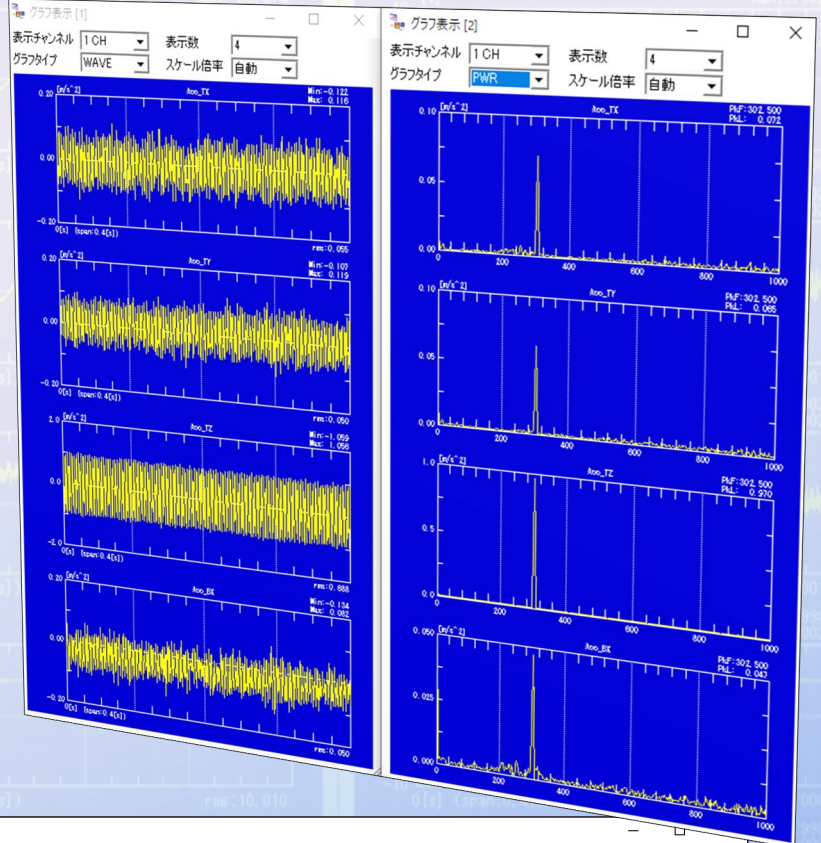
グラフ表示 [1]

表示チャンネル 1 CH
表示数 4
グラフタイプ WAVE
スケール倍率 自動

[m/s^2] Acc_TX Min: -0.122 Max: 0.116
0.20
0.00
-0.20
0[s] (span: 0.4[s]) rms: 0.055

[m/s^2] Acc_TY Min: -0.107 Max: 0.119
0.20
0.00
-0.20
0[s] (span: 0.4[s]) rms: 0.050

[m/s^2] Acc_TZ Min: -1.059 Max: 1.056
2.0
0.0
-2.0
0[s] (span: 0.4[s]) rms: 0.888

[m/s^2] Acc_BX Min: -0.134 Max: 0.082
0.20
0.00
-0.20
0[s] (span: 0.4[s]) rms: 0.050

グラフ表示 [2]

表示チャンネル 1 CH
表示数 4
グラフタイプ PWR
スケール倍率 自動

[m/s^2] Acc_TX PkF: 302.500 PkL: 0.072
0.10
0.05
0.00
0 200 400 600 800 1000

[m/s^2] Acc_TY PkF: 302.500 PkL: 0.065
0.10
0.05
0.00
0 200 400 600 800 1000

[m/s^2] Acc_TZ PkF: 302.500 PkL: 0.970
1.0
0.5
0.0
0 200 400 600 800 1000

[m/s^2] Acc_BX PkF: 302.500 PkL: 0.047
0.050
0.025
0.000
0 200 400 600 800 1000

rms: 10.010
0[s] (span: 0.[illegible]